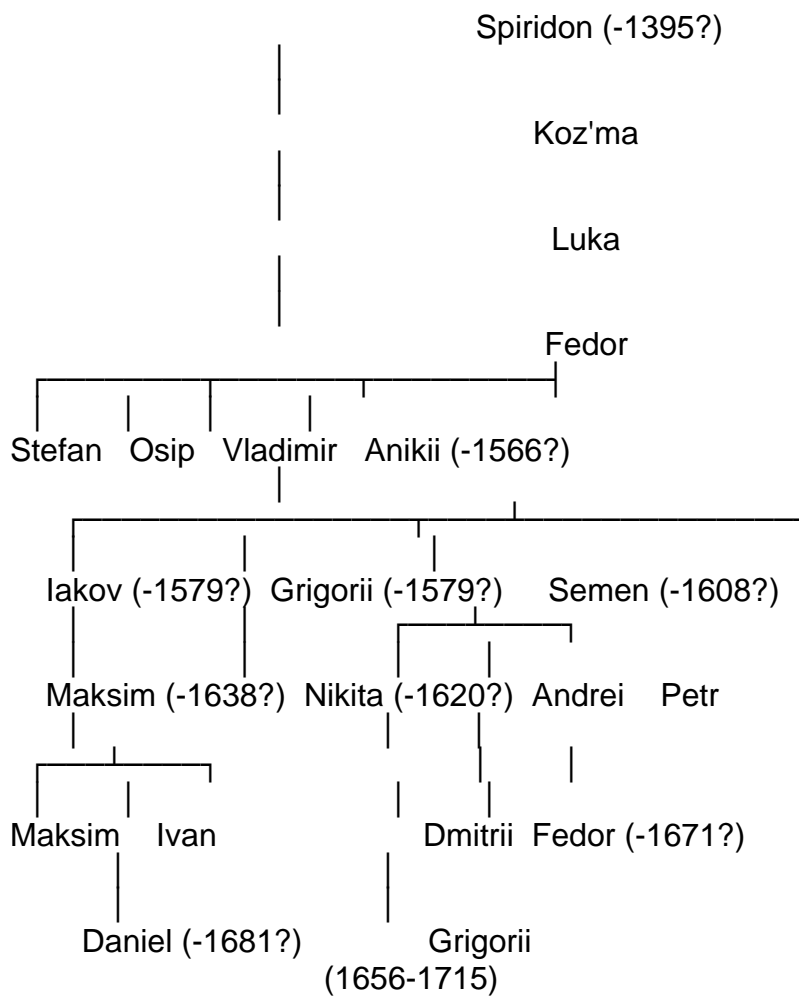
Spiridon (-1395?)

Koz'ma

Luka

Fedor

Stefan Osip Vladimir Anikii (-1566?)

Iakov (-1579?) Grigorii (-1579?) Semen (-1608?)

Maksim (-1638?) Nikita (-1620?) Andrei Petr

Maksim Ivan Dmitrii Fedor (-1671?)

Daniel (-1681?) Grigorii (1656-1715)